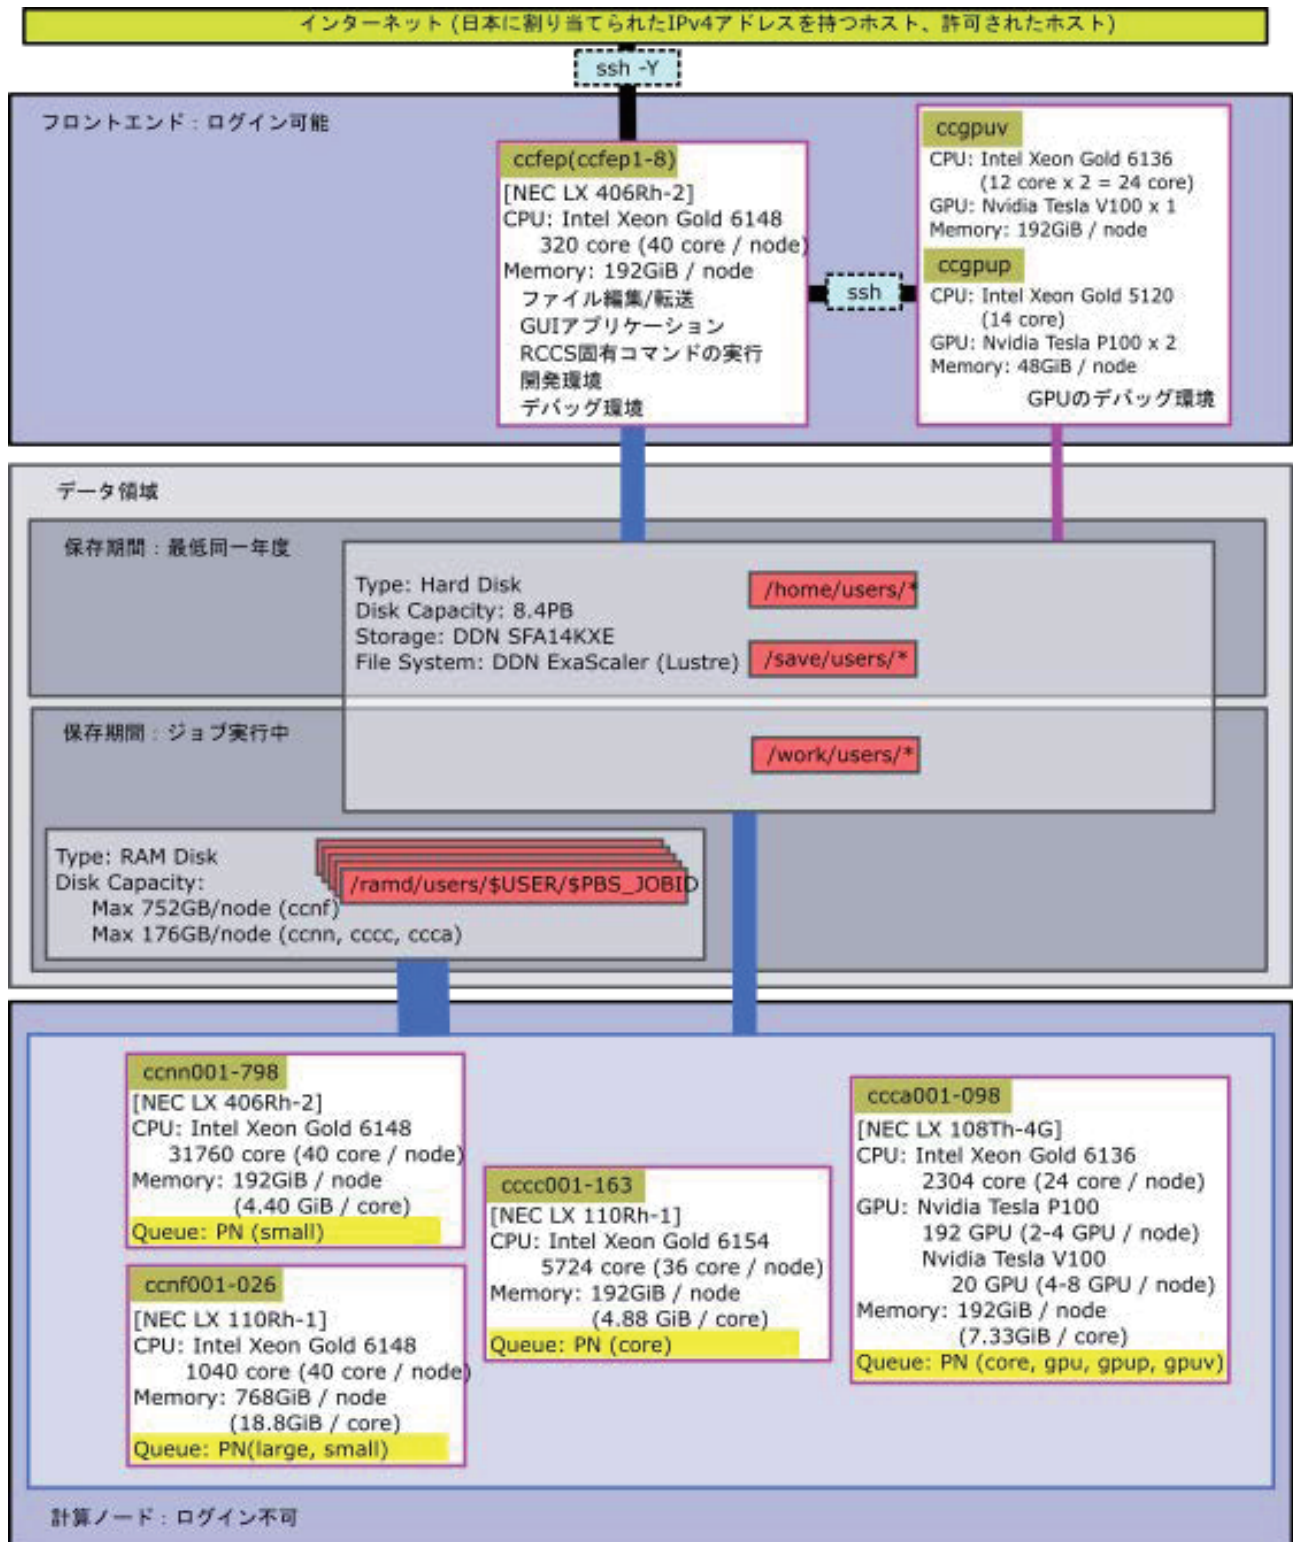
インターネット (日本に割り当てられたIPv4アドレスを持つホスト、許可されたホスト)

ssh -Y

フロントエンド：ログイン可能

ccfep(ccfep1-8)
[NEC LX 406Rh-2]
CPU: Intel Xeon Gold 6148
320 core (40 core / node)
Memory: 192GiB / node
ファイル編集/転送
GUIアプリケーション
RCCS固有コマンドの実行
開発環境
デバッグ環境

ssh

ccgpuv
CPU: Intel Xeon Gold 6136
(12 core x 2 = 24 core)
GPU: Nvidia Tesla V100 x 1
Memory: 192GiB / node

ccgpup
CPU: Intel Xeon Gold 5120
(14 core)
GPU: Nvidia Tesla P100 x 2
Memory: 48GiB / node
GPUのデバッグ環境

データ領域

保存期間：最低同一年度

Type: Hard Disk
Disk Capacity: 8.4PB
Storage: DDN SFA14KXE
File System: DDN ExaScaler (Lustre)

/home/users/*
/save/users/*

保存期間：ジョブ実行中

/work/users/*

Type: RAM Disk
Disk Capacity:
Max 752GB/node (ccnf)
Max 176GB/node (ccnn, cccc, ccca)

/ramd/users/$USER/$PBS_JOBID

ccnn001-798
[NEC LX 406Rh-2]
CPU: Intel Xeon Gold 6148
31760 core (40 core / node)
Memory: 192GiB / node
(4.40 GiB / core)
Queue: PN (small)

ccnf001-026
[NEC LX 110Rh-1]
CPU: Intel Xeon Gold 6148
1040 core (40 core / node)
Memory: 768GiB / node
(18.8GiB / core)
Queue: PN(large, small)

cccc001-163
[NEC LX 110Rh-1]
CPU: Intel Xeon Gold 6154
5724 core (36 core / node)
Memory: 192GiB / node
(4.88 GiB / core)
Queue: PN (core)

ccca001-098
[NEC LX 108Th-4G]
CPU: Intel Xeon Gold 6136
2304 core (24 core / node)
GPU: Nvidia Tesla P100
192 GPU (2-4 GPU / node)
Nvidia Tesla V100
20 GPU (4-8 GPU / node)
Memory: 192GiB / node
(7.33GiB / core)
Queue: PN (core, gpu, gpup, gpuv)

計算ノード：ログイン不可